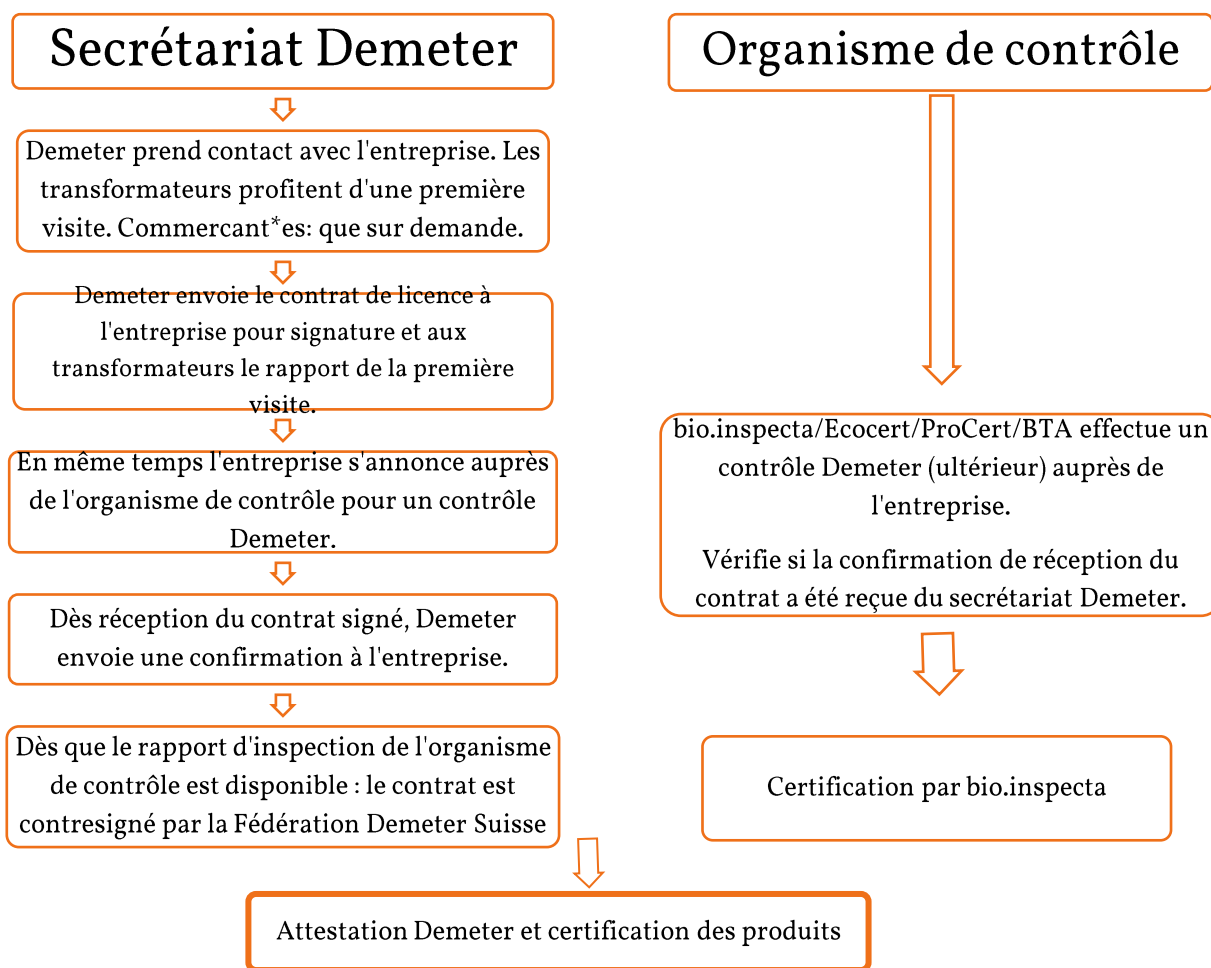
Secrétariat Demeter

Demeter prend contact avec l'entreprise. Les transformateurs profitent d'une première visite. Commercant*es: que sur demande.

Demeter envoie le contrat de licence à l'entreprise pour signature et aux transformateurs le rapport de la première visite.

En même temps l'entreprise s'annonce auprès de l'organisme de contrôle pour un contrôle Demeter.

Dès réception du contrat signé, Demeter envoie une confirmation à l'entreprise.

Dès que le rapport d'inspection de l'organisme de contrôle est disponible : le contrat est contresigné par la Fédération Demeter Suisse

Organisme de contrôle

bio.inspecta/Ecocert/ProCert/BTA effectue un contrôle Demeter (ultérieur) auprès de l'entreprise.

Vérifie si la confirmation de réception du contrat a été reçue du secrétariat Demeter.

Certification par bio.inspecta

Attestation Demeter et certification des produits